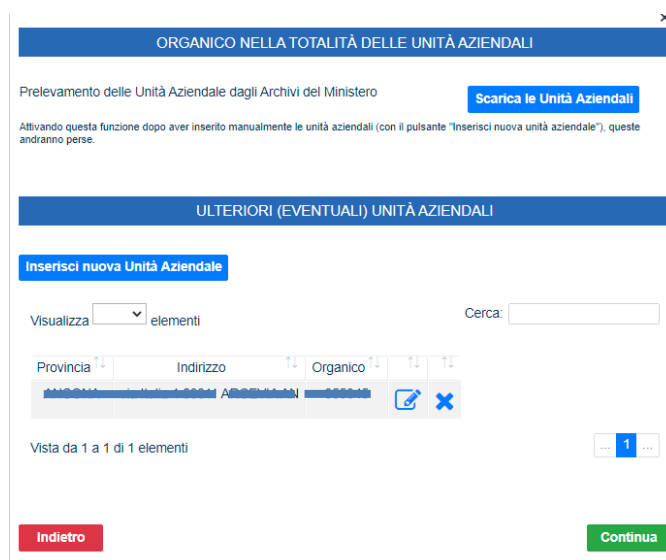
×

ORGANICO NELLA TOTALITÀ DELLE UNITÀ AZIENDALI

Prelevamento delle Unità Aziendale dagli Archivi del Ministero

Scarica le Unità Aziendali

Attivando questa funzione dopo aver inserito manualmente le unità aziendali (con il pulsante "Inserisci nuova unità aziendale"), queste andranno perse.

ULTERIORI (EVENTUALI) UNITÀ AZIENDALI

Inserisci nuova Unità Aziendale

Visualizza elementi

Cerca:

| Provincia | Indirizzo | Organico | | |
|---|---|---|---|---|
| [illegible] | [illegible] | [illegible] | | |

Vista da 1 a 1 di 1 elementi

... 1 ...

Indietro

Continua